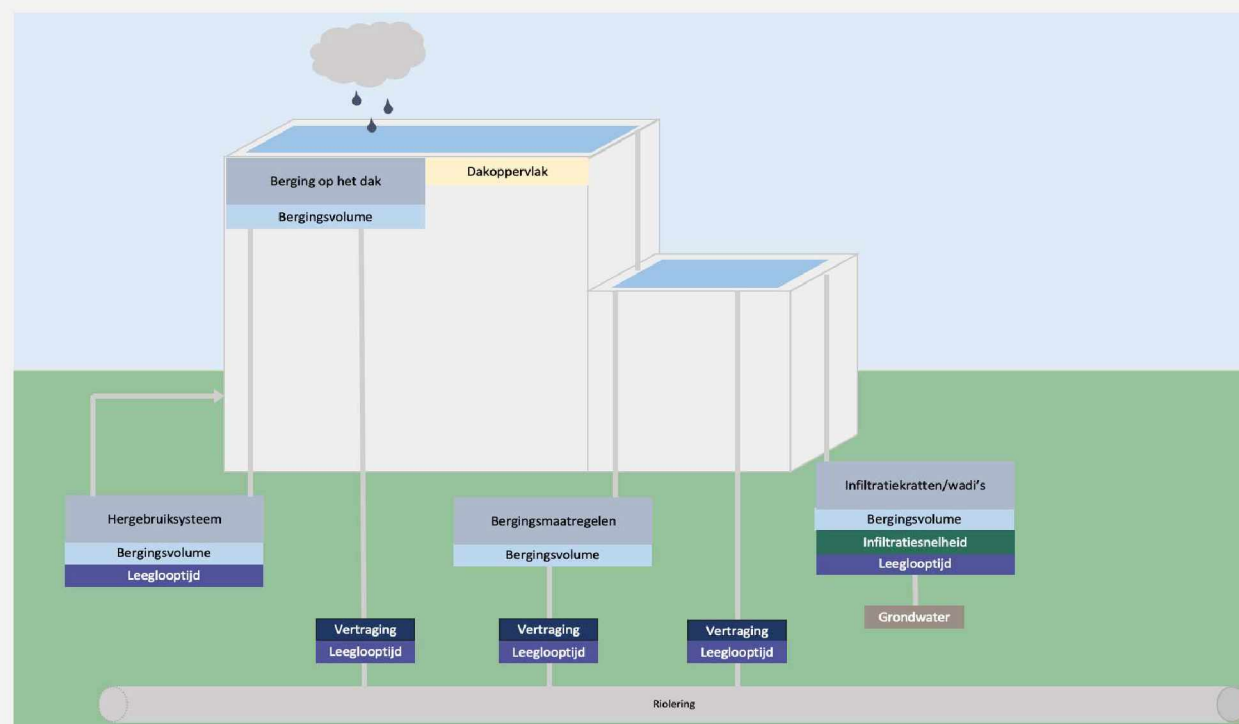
Berging op het dak
Bergingsvolume
Dakoppervlak

Hergebruiksysteem
Bergingsvolume
Leeglooptijd

Bergingsmaatregelen
Bergingsvolume

Infiltratiekratten/wadi's
Bergingsvolume
Infiltratiesnelheid
Leeglooptijd

Grondwater

Vertraging
Leeglooptijd

Vertraging
Leeglooptijd

Vertraging
Leeglooptijd

Riolering